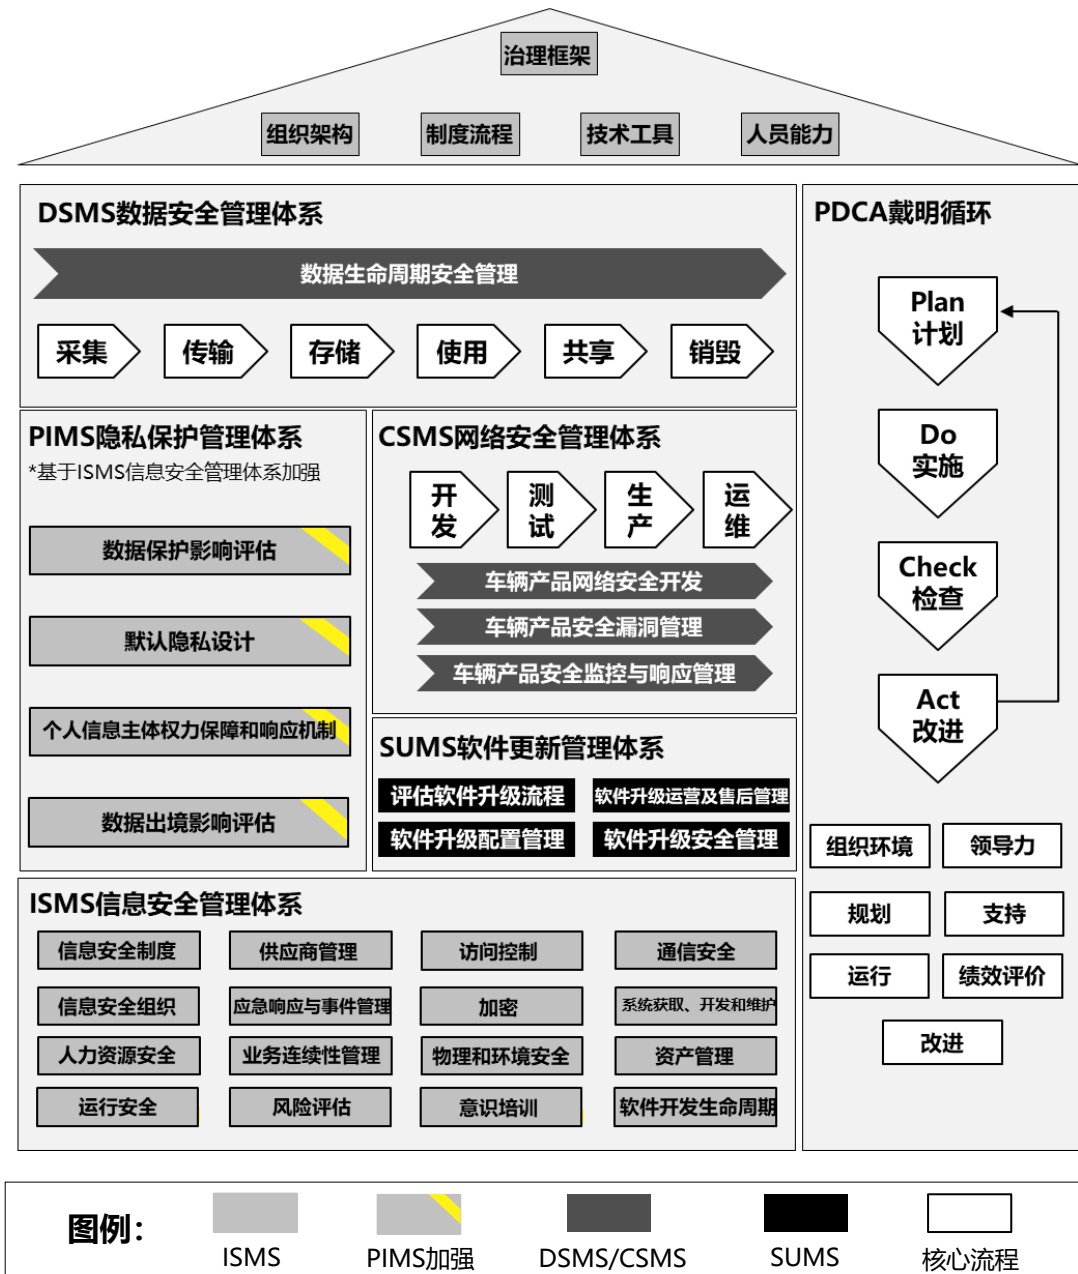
治理框架

组织架构　制度流程　技术工具　人员能力

DSMS数据安全管理体系

数据生命周期安全管理

采集　传输　存储　使用　共享　销毁

PIMS隐私保护管理体系
*基于ISMS信息安全管理体系加强

数据保护影响评估

默认隐私设计

个人信息主体权力保障和响应机制

数据出境影响评估

CSMS网络安全管理体系

开发　测试　生产　运维

车辆产品网络安全开发

车辆产品安全漏洞管理

车辆产品安全监控与响应管理

SUMS软件更新管理体系

评估软件升级流程　软件升级运营及售后管理

软件升级配置管理　软件升级安全管理

ISMS信息安全管理体系

| 信息安全制度 | 供应商管理 | 访问控制 | 通信安全 |
|---|---|---|---|
| 信息安全组织 | 应急响应与事件管理 | 加密 | 系统获取、开发和维护 |
| 人力资源安全 | 业务连续性管理 | 物理和环境安全 | 资产管理 |
| 运行安全 | 风险评估 | 意识培训 | 软件开发生命周期 |

PDCA戴明循环

Plan
计划

Do
实施

Check
检查

Act
改进

组织环境　领导力

规划　支持

运行　绩效评价

改进

图例：　ISMS　PIMS加强　DSMS/CSMS　SUMS　核心流程